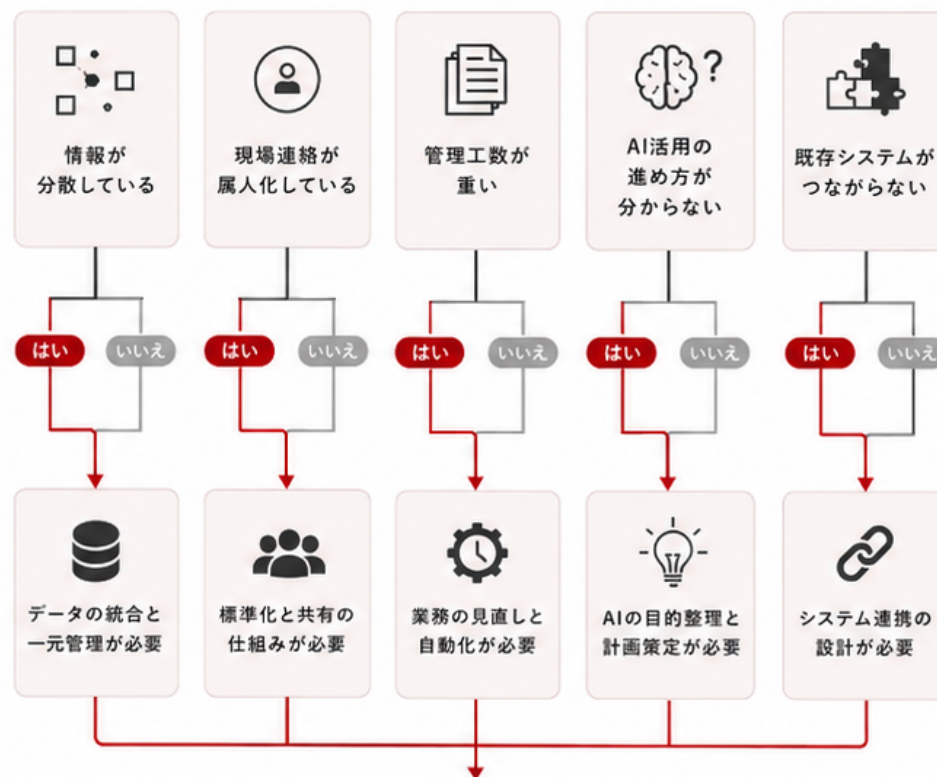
情報が
分散している

現場連絡が
属人化している

管理工数が
重い

AI活用の
進め方が
分からない

既存システムが
つながらない

はい いいえ

はい いいえ

はい いいえ

はい いいえ

はい いいえ

データの統合と
一元管理が必要

標準化と共有の
仕組みが必要

業務の見直しと
自動化が必要

AIの目的整理と
計画策定が必要

システム連携の
設計が必要